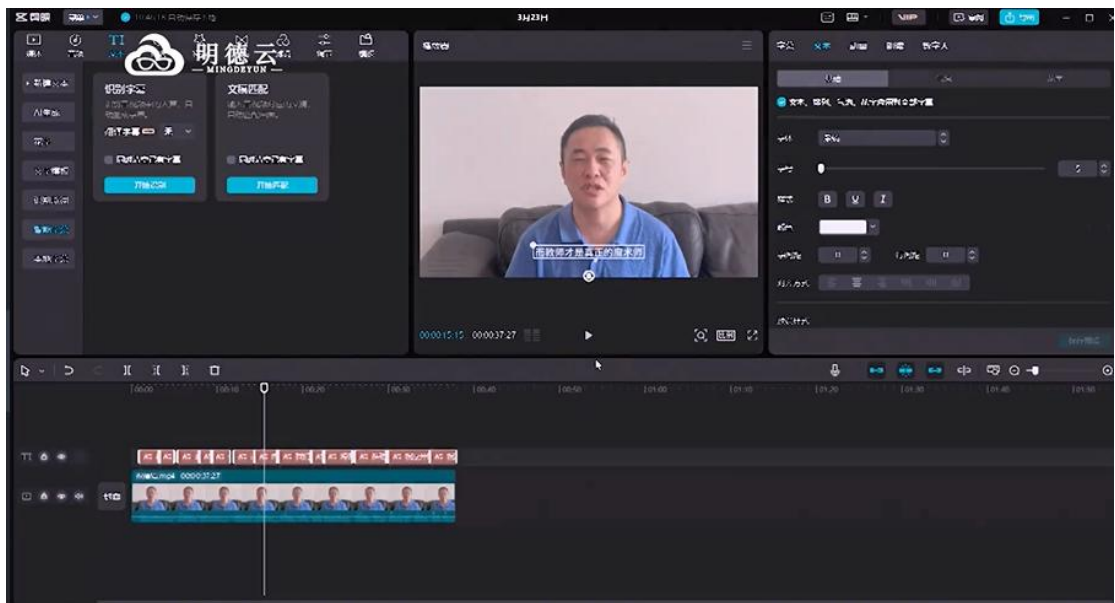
3月23日

明德云
— MINGDEYUN —

识别字幕

文稿匹配

开始识别

开始匹配

播放器

失败师才是真正的魔术师

00:00:15:15 00:00:37:27

00:00

00:10

00:20

00:30

00:40

00:50

01:00

01:10

01:20

01:30

01:40

01:50

00:00:37:27

封面